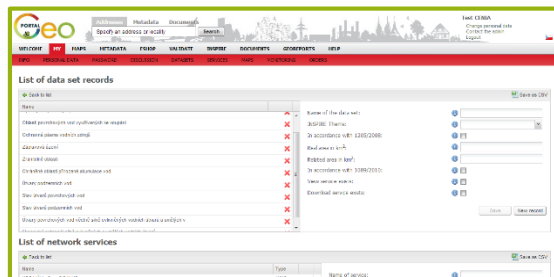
PORTAL Geo

Addresses Metadata Documents

Search an address or locality Search

test CENIA
Change personal data
Contact the admin
Logout

WELCOME MY MAPS METADATA DOWNLOAD VALIDATE INSPIRE DOCUMENTS GEOREPORTS HELP

INFO PERSONAL DATA PASSWORD GEOLOGOS DATASETS SERVICES MAPS MONITORING ORDERS

List of data set records

Back to list

Save as CSV

Name

Oblasti povrchových vod využívaných ke koupání
Ochranná pásma vodních zdrojů
Záplavová území
Zranitelné oblasti
Chráněné oblasti přirozené akumulace vod
Útvary podzemních vod
Stav útvarů povrchových vod
Stav útvarů podzemních vod
Útvary povrchových vod včetně silně ovlivněných vodních útvarů a umělých v

Name of the data set:
INSPIRE Theme:
In accordance with 1205/2008:
Real area in km²:
Related area in km²:
In accordance with 1089/2010:
View service exists:
Download service exists:

Save New record

List of network services

Back to list

Save as CSV

Name Type

Name of service: